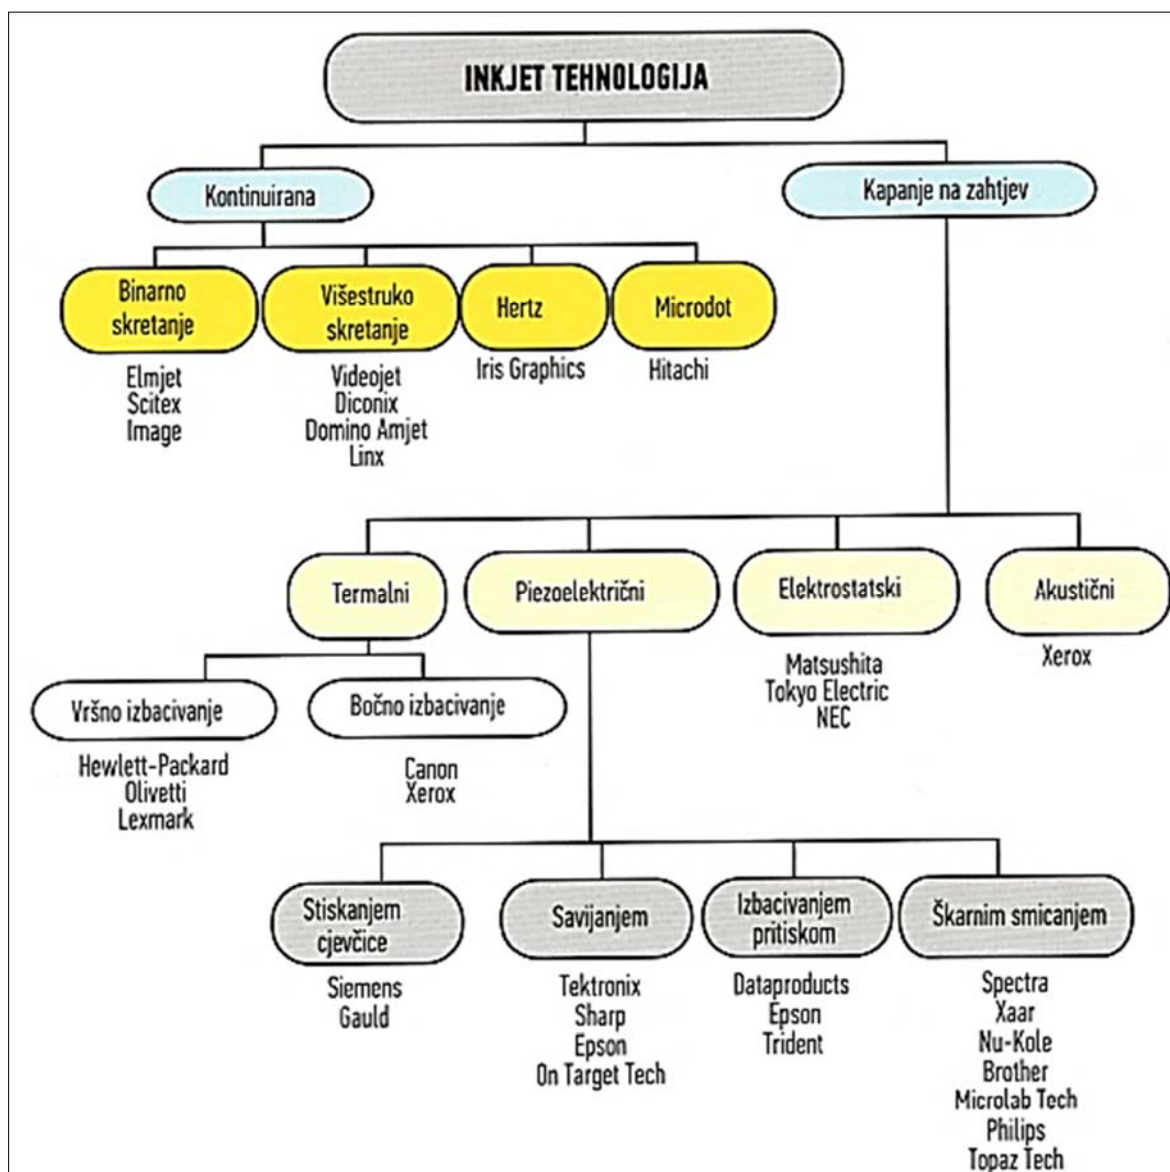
INKJET TEHNOLOGIJA

Kontinuirana

Kapanje na zahtjev

Binarno skretanje
Elmjet
Scitex
Image

Višestruko skretanje
Videojet
Diconix
Domino Amjet
Linx

Hertz
Iris Graphics

Microdot
Hitachi

Termalni

Piezoelektrični

Elektrostatski
Matsushita
Tokyo Electric
NEC

Akustični
Xerox

Vršno izbacivanje
Hewlett-Packard
Olivetti
Lexmark

Bočno izbacivanje
Canon
Xerox

Stiskanjem cjevčice
Siemens
Gauld

Savijanjem
Tektronix
Sharp
Epson
On Target Tech

Izbacivanjem pritiskom
Dataproducts
Epson
Trident

Škarnim smicanjem
Spectra
Xaar
Nu-Kole
Brother
Microlab Tech
Philips
Topaz Tech